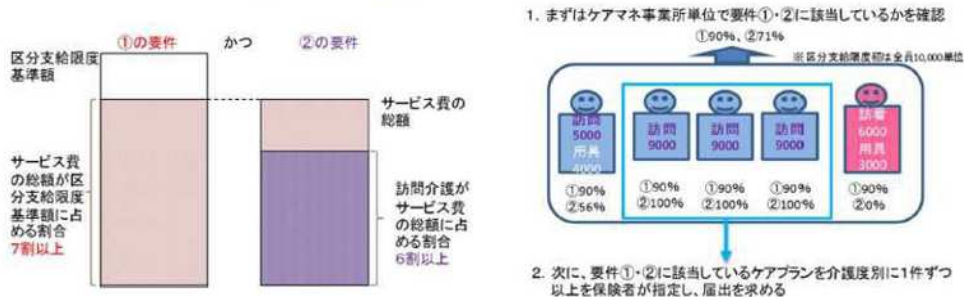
①の要件　かつ　②の要件

区分支給限度基準額

サービス費の総額

サービス費の総額が区分支給限度基準額に占める割合 7割以上

訪問介護がサービス費の総額に占める割合 6割以上

1. まずはケアマネ事業所単位で要件①・②に該当しているかを確認

①90%、②71%

※区分支給限度額は全員10,000単位

訪問 5000 福具 4000
①90% ②56%

訪問 9000
①90% ②100%

訪問 9000
①90% ②100%

訪問 9000
①90% ②100%

訪看 6000 用具 3000
①90% ②0%

2. 次に、要件①・②に該当しているケアプランを介護度別に1件ずつ以上を保険者が指定し、届出を求める